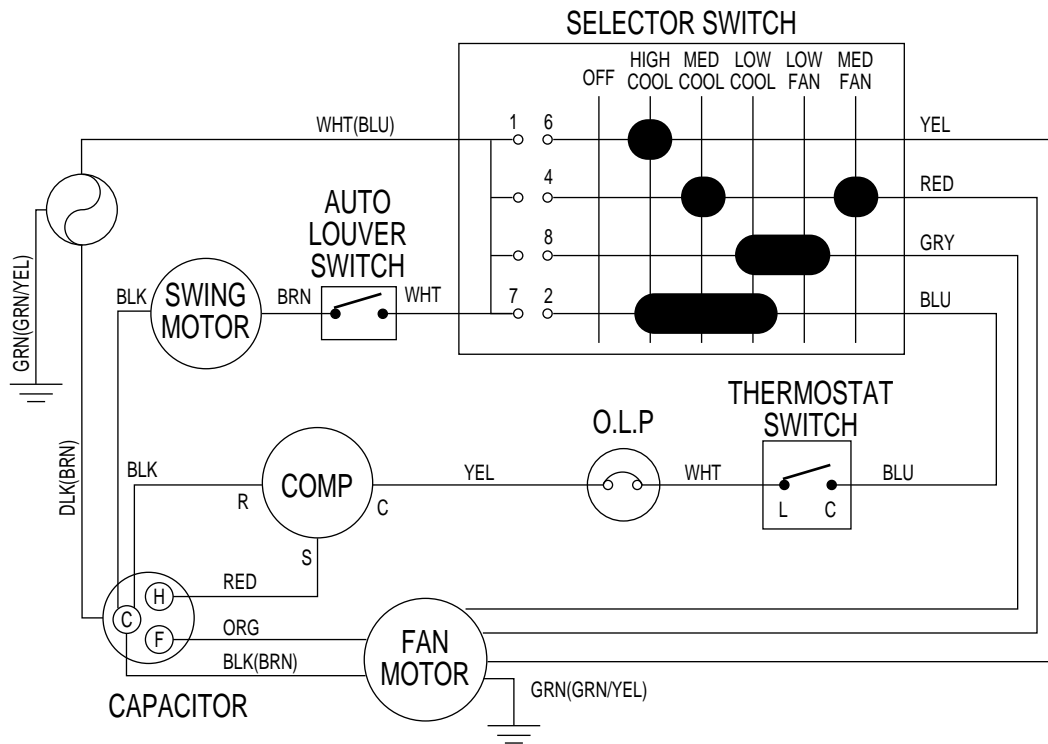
SELECTOR SWITCH

OFF

HIGH COOL

MED COOL

LOW COOL

LOW FAN

MED FAN

WHT(BLU)

1

6

YEL

4

RED

8

GRY

7

2

BLU

AUTO LOUVER SWITCH

BLK

SWING MOTOR

BRN

WHT

GRN(GRN/YEL)

DLK(BRN)

THERMOSTAT SWITCH

O.L.P

BLK

COMP

R

C

S

YEL

WHT

L

C

BLU

RED

H

C

F

ORG

BLK(BRN)

FAN MOTOR

GRN(GRN/YEL)

CAPACITOR